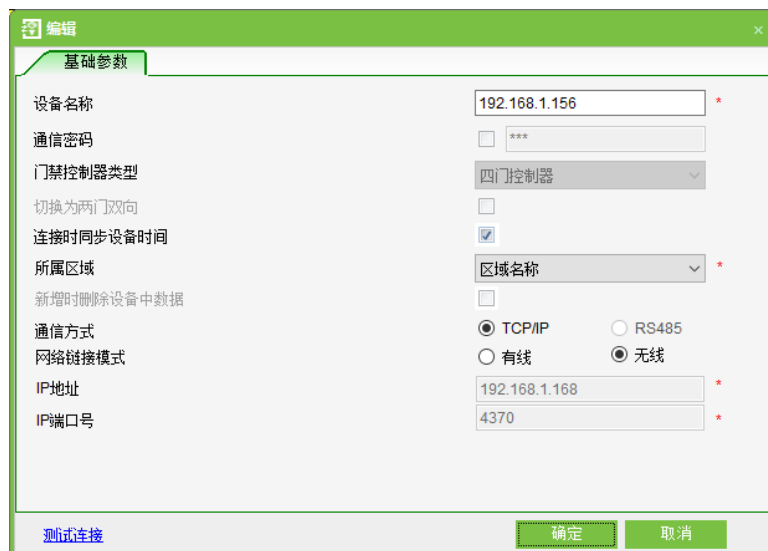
编辑
×
基础参数
设备名称 192.168.1.156 *
通信密码 ***
门禁控制器类型 四门控制器
切换为两门双向
连接时同步设备时间
所属区域 区域名称 *
新增时删除设备中数据
通信方式 TCP/IP RS485
网络链接模式 有线 无线
IP地址 192.168.1.168 *
IP端口号 4370 *
测试连接
确定
取消